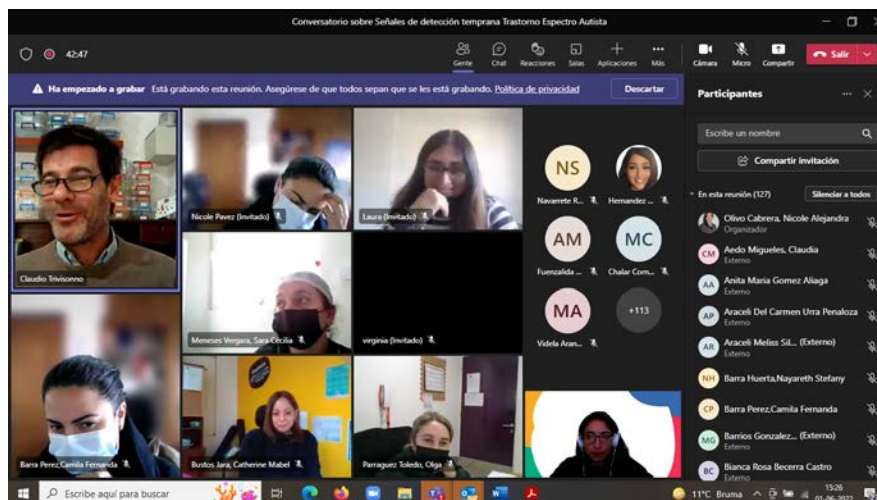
Conversatorio sobre Señales de detección temprana Trastorno Espectro Autista

42:47

Gente Chat Reacciones Salas Aplicaciones Más Cámara Micro Compartir Salir

Ha empezado a grabar Está grabando esta reunión. Asegúrese de que todos sepan que se les está grabando. Política de privacidad Descartar

Claudio Trivisonno

Nicole Pavez (Invitado)

Laura (Invitado)

Meneses Vergara, Sara Cecilia

virginia (Invitado)

Barra Perez,Camila Fernanda

Bustos Jara, Catherine Mabel

Parraguez Toledo, Olga

NS Navarrete R...

Hernandez ...

AM Fuenzalida ...

MC Chalar Corn...

MA Videla Aran...

+113

Participantes

Escribe un nombre

Compartir invitación

En esta reunión (127) Silenciar a todos

Olivo Cabrera, Nicole Alejandra
Organizador

CM Aedo Migueles, Claudia
Externo

AA Anita Maria Gomez Aliaga
Externo

AP Araceli Del Carmen Urra Penaloza
Externo

AR Araceli Meliss Sil... (Externo)
Externo

NH Barra Huerta,Nayareth Stefany

CP Barra Perez,Camila Fernanda

MG Barrios Gonzalez... (Externo)
Externo

BC Bianca Rosa Becerra Castro
Externo

Escribe aquí para buscar

11°C Bruma 15:26 01-06-2022